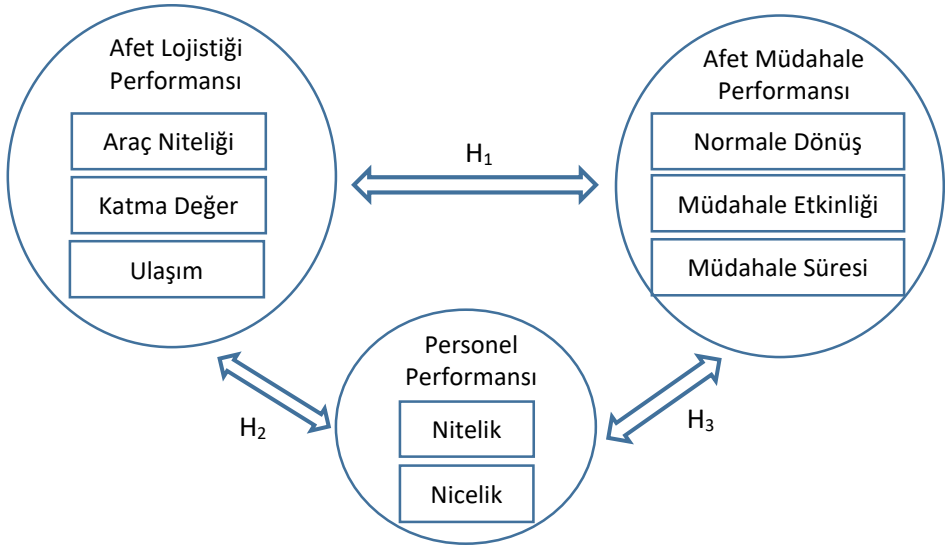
Afet Lojistiği Performansı

Araç Niteliği

Katma Değer

Ulaşım

$H_1$

Afet Müdahale Performansı

Normale Dönüş

Müdahale Etkinliği

Müdahale Süresi

$H_2$

Personel Performansı

Nitelik

Nicelik

$H_3$